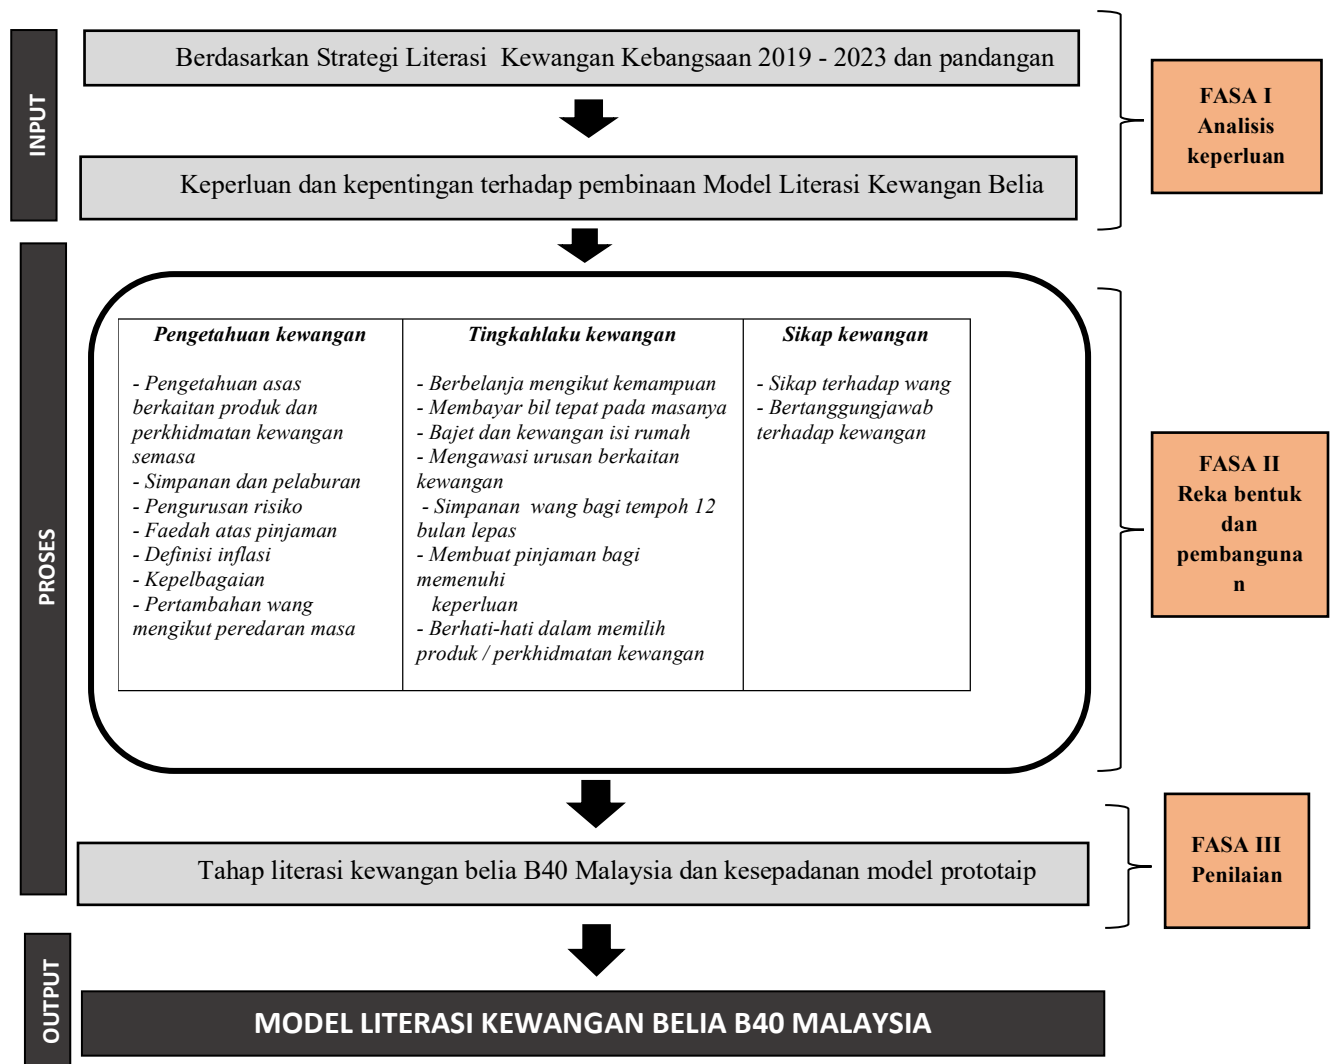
INPUT

Berdasarkan Strategi Literasi Kewangan Kebangsaan 2019 - 2023 dan pandangan

Keperluan dan kepentingan terhadap pembinaan Model Literasi Kewangan Belia

FASA I
Analisis
keperluan

PROSES

| Pengetahuan kewangan | Tingkahlaku kewangan | Sikap kewangan |
|---|---|---|
| - Pengetahuan asas berkaitan produk dan perkhidmatan kewangan semasa<br>- Simpanan dan pelaburan<br>- Pengurusan risiko<br>- Faedah atas pinjaman<br>- Definisi inflasi<br>- Kepelbagaian<br>- Pertambahan wang mengikut peredaran masa | - Berbelanja mengikut kemampuan<br>- Membayar bil tepat pada masanya<br>- Bajet dan kewangan isi rumah<br>- Mengawasi urusan berkaitan kewangan<br>- Simpanan wang bagi tempoh 12 bulan lepas<br>- Membuat pinjaman bagi memenuhi keperluan<br>- Berhati-hati dalam memilih produk / perkhidmatan kewangan | - Sikap terhadap wang<br>- Bertanggungjawab terhadap kewangan |

FASA II
Reka bentuk
dan
pembanguna
n

Tahap literasi kewangan belia B40 Malaysia dan kesepadanan model prototaip

FASA III
Penilaian

OUTPUT

MODEL LITERASI KEWANGAN BELIA B40 MALAYSIA